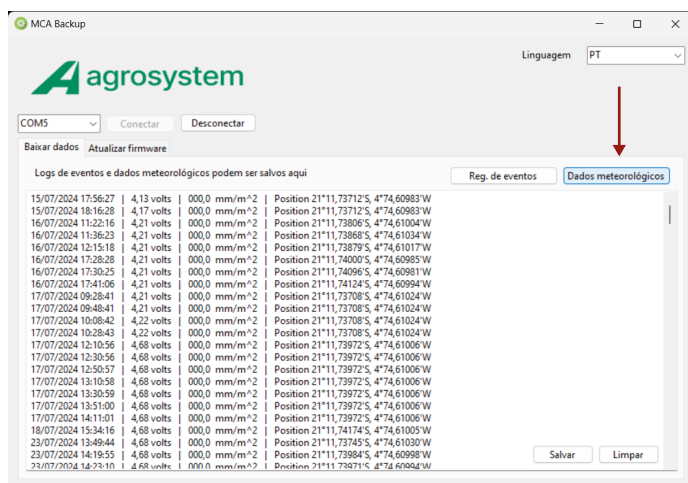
MCA Backup

Linguagem PT

agrosystem

COM5 Conectar Desconectar

Baixar dados Atualizar firmware

Logs de eventos e dados meteorológicos podem ser salvos aqui

Reg. de eventos Dados meteorológicos

15/07/2024 17:56:27 | 4,13 volts | 000,0 mm/m^2 | Position 21°11,73712'S, 4°74,60983'W
15/07/2024 18:16:28 | 4,17 volts | 000,0 mm/m^2 | Position 21°11,73712'S, 4°74,60983'W
16/07/2024 11:22:16 | 4,21 volts | 000,0 mm/m^2 | Position 21°11,73806'S, 4°74,61004'W
16/07/2024 11:36:23 | 4,21 volts | 000,0 mm/m^2 | Position 21°11,73868'S, 4°74,61034'W
16/07/2024 12:15:18 | 4,21 volts | 000,0 mm/m^2 | Position 21°11,73879'S, 4°74,61017'W
16/07/2024 17:28:28 | 4,21 volts | 000,0 mm/m^2 | Position 21°11,74000'S, 4°74,60985'W
16/07/2024 17:30:25 | 4,21 volts | 000,0 mm/m^2 | Position 21°11,74096'S, 4°74,60981'W
16/07/2024 17:41:06 | 4,21 volts | 000,0 mm/m^2 | Position 21°11,74124'S, 4°74,60994'W
17/07/2024 09:28:41 | 4,21 volts | 000,0 mm/m^2 | Position 21°11,73708'S, 4°74,61024'W
17/07/2024 09:48:41 | 4,21 volts | 000,0 mm/m^2 | Position 21°11,73708'S, 4°74,61024'W
17/07/2024 10:08:42 | 4,22 volts | 000,0 mm/m^2 | Position 21°11,73708'S, 4°74,61024'W
17/07/2024 10:28:43 | 4,22 volts | 000,0 mm/m^2 | Position 21°11,73708'S, 4°74,61024'W
17/07/2024 12:10:56 | 4,68 volts | 000,0 mm/m^2 | Position 21°11,73972'S, 4°74,61006'W
17/07/2024 12:30:56 | 4,68 volts | 000,0 mm/m^2 | Position 21°11,73972'S, 4°74,61006'W
17/07/2024 12:50:57 | 4,68 volts | 000,0 mm/m^2 | Position 21°11,73972'S, 4°74,61006'W
17/07/2024 13:10:58 | 4,68 volts | 000,0 mm/m^2 | Position 21°11,73972'S, 4°74,61006'W
17/07/2024 13:30:59 | 4,68 volts | 000,0 mm/m^2 | Position 21°11,73972'S, 4°74,61006'W
17/07/2024 13:51:00 | 4,68 volts | 000,0 mm/m^2 | Position 21°11,73972'S, 4°74,61006'W
17/07/2024 14:11:01 | 4,68 volts | 000,0 mm/m^2 | Position 21°11,73972'S, 4°74,61006'W
18/07/2024 15:34:16 | 4,68 volts | 000,0 mm/m^2 | Position 21°11,74174'S, 4°74,61005'W
23/07/2024 13:49:44 | 4,68 volts | 000,0 mm/m^2 | Position 21°11,73745'S, 4°74,61030'W
23/07/2024 14:19:55 | 4,68 volts | 000,0 mm/m^2 | Position 21°11,73984'S, 4°74,60998'W
23/07/2024 14:23:10 | 4,68 volts | 000,0 mm/m^2 | Position 21°11,73971'S, 4°74,60994'W

Salvar Limpar